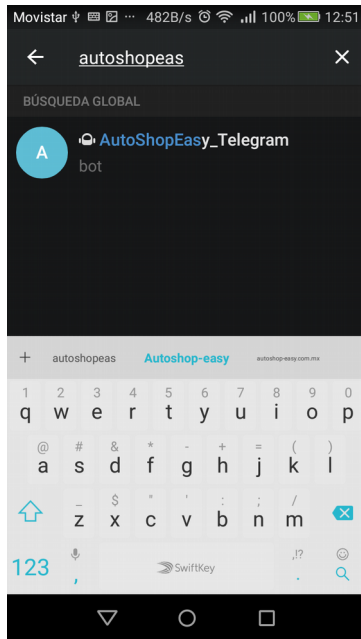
Movistar ··· 482B/s 100% 12:51

autoshopeas

BÚSQUEDA GLOBAL

A AutoShopEasy_Telegram
bot

+ autoshopeas Autoshop-easy autoshop-easy.com.mx

1 q 2 w 3 e 4 r 5 t 6 y 7 u 8 i 9 o 0 p

@ a # s & d * f - g + h = j ( k ) l

_ z $ x " c ' v : b ; n / m

123 , SwiftKey .!? .